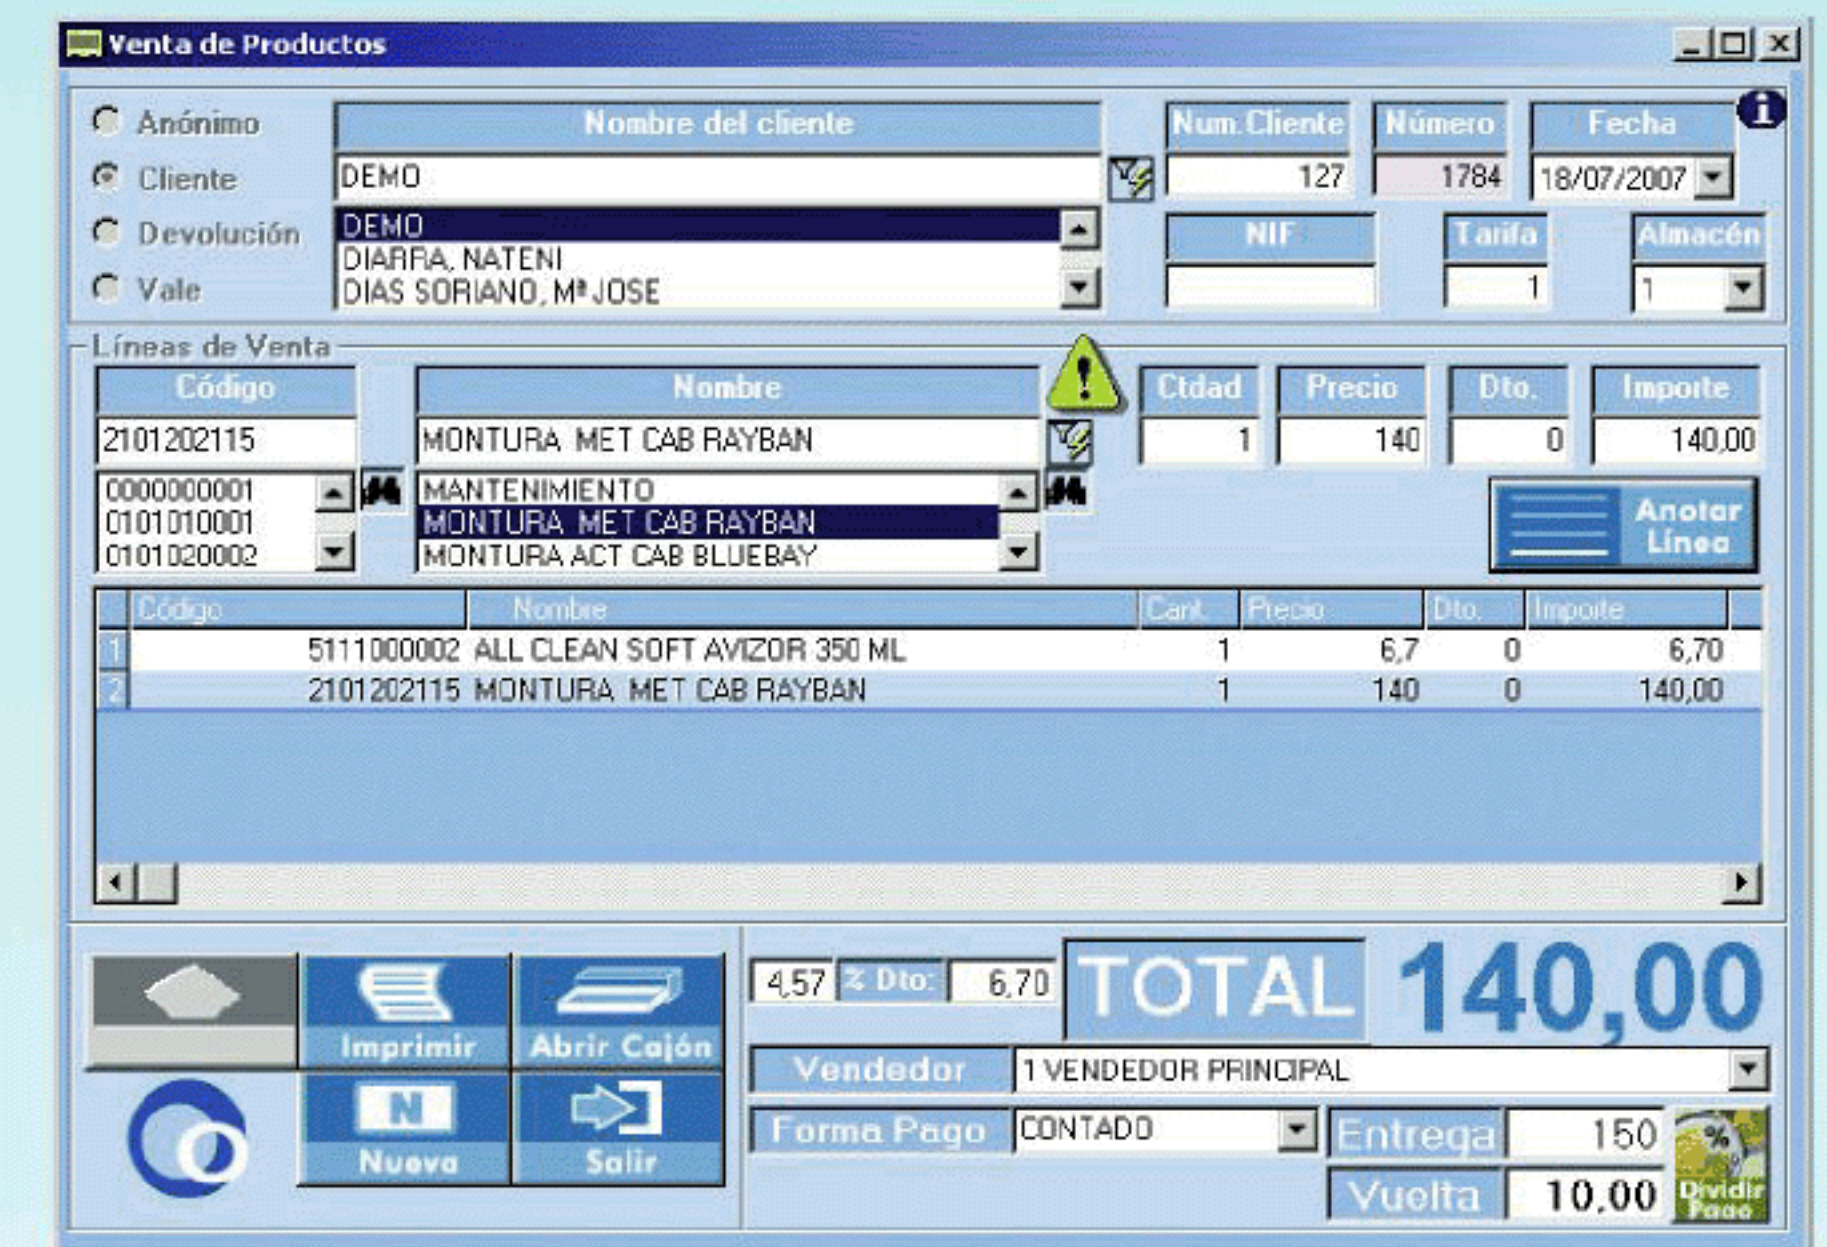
Venta de Productos

Anónimo
Cliente
Devolución
Vale

Nombre del cliente
DEMO
DEMO
DIARRA, NATENI
DIAS SORIANO, Mª JOSE

Num.Cliente
127
Número
1784
Fecha
18/07/2007
NIF
Tarifa
1
Almacén
1

Líneas de Venta
Código
2101202115
0000000001
0101010001
0101020002
Nombre
MONTURA MET CAB RAYBAN
MANTENIMIENTO
MONTURA MET CAB RAYBAN
MONTURA ACT CAB BLUEBAY
Ctdad
1
Precio
140
Dto.
0
Importe
140,00
Anotar Línea

| | Código | Nombre | Cant. | Precio | Dto. | Importe |
|---|---|---|---|---|---|---|
| 1 | 5111000002 | ALL CLEAN SOFT AVIZOR 350 ML | 1 | 6,7 | 0 | 6,70 |
| 2 | 2101202115 | MONTURA MET CAB RAYBAN | 1 | 140 | 0 | 140,00 |

Imprimir
Abrir Cajón
Nueva
Salir

4,57 % Dto: 6,70
TOTAL 140,00
Vendedor 1 VENDEDOR PRINCIPAL
Forma Pago CONTADO
Entrega 150
Vuelta 10,00
Dividir Pago